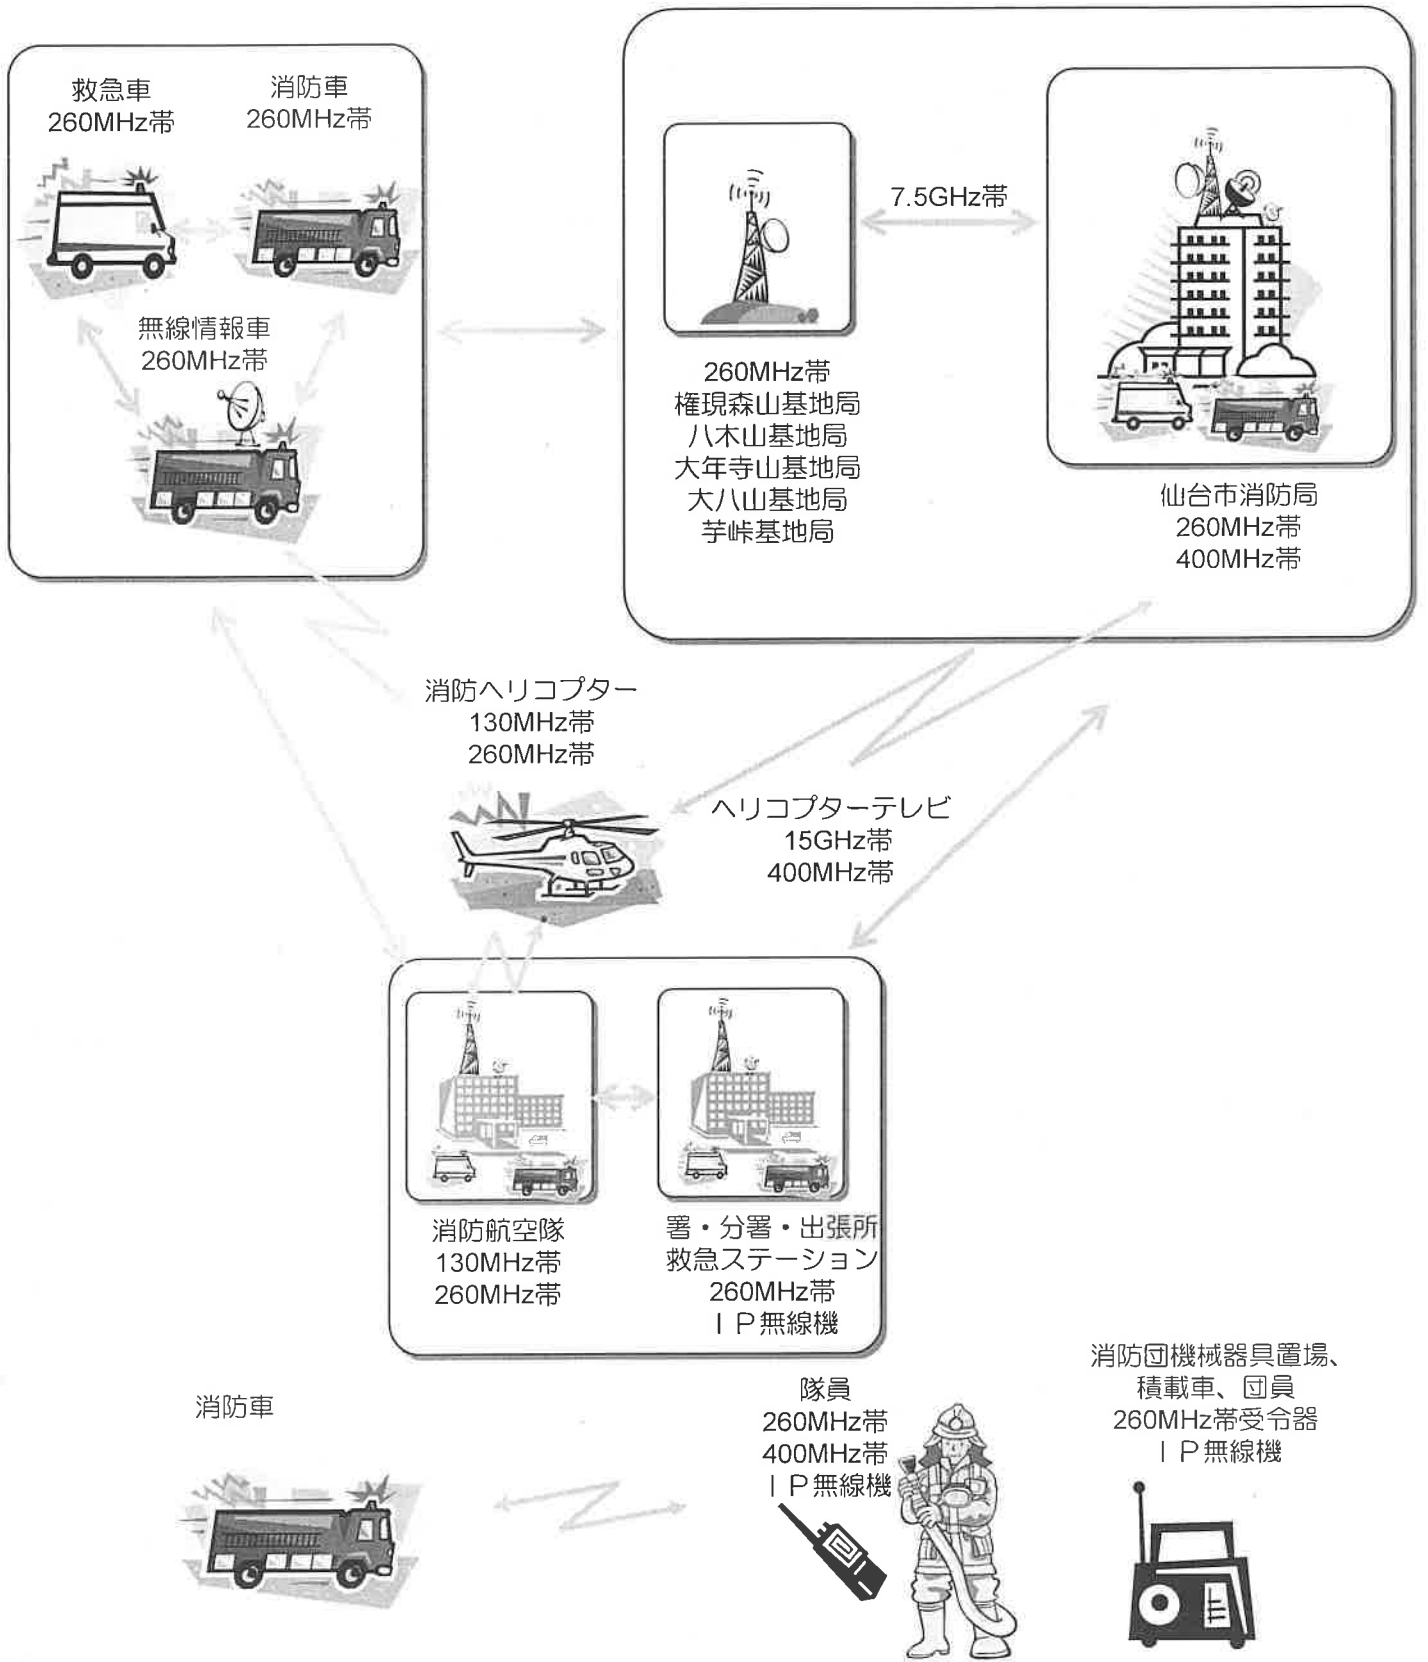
救急車
260MHz帯

消防車
260MHz帯

無線情報車
260MHz帯

7.5GHz帯

260MHz帯
権現森山基地局
八木山基地局
大年寺山基地局
大八山基地局
芋峠基地局

仙台市消防局
260MHz帯
400MHz帯

消防ヘリコプター
130MHz帯
260MHz帯

ヘリコプターテレビ
15GHz帯
400MHz帯

消防航空隊
130MHz帯
260MHz帯

署・分署・出張所
救急ステーション
260MHz帯
ＩＰ無線機

消防車

隊員
260MHz帯
400MHz帯
ＩＰ無線機

消防団機械器具置場、
積載車、団員
260MHz帯受令器
ＩＰ無線機